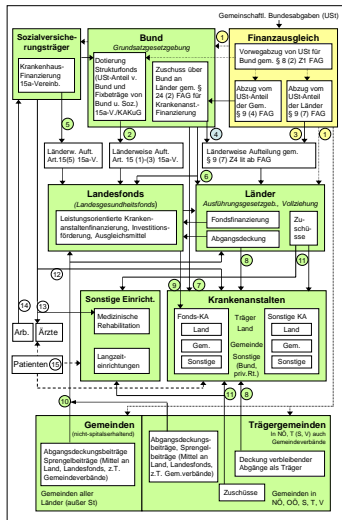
Gemeinschaftl. Bundesabgaben (USt)

Sozialversicherungsträger

Krankenhaus-Finanzierung 15a-Vereinb.

Bund
Grundsatzgesetzgebung

Dotierung Strukturfonds (USt-Anteil v. Bund und Fixbeträge von Bund u. Soz.) 15a-V./KAKuG

Zuschuss über Bund an Länder gem. § 24 (2) FAG für Krankenanst.-Finanzierung

Finanzausgleich

Vorwegabzug von USt für Bund gem. § 8 (2) Z1 FAG

Abzug vom USt-Anteil der Gem. § 9 (4) FAG

Abzug vom USt-Anteil der Länder § 9 (7) FAG

1

1

2

3

4

5

6

Länderw. Auft. Art.15(5) 15a-V.

Länderw. Auft. Art. 15 (1)-(3) 15a-V.

Länderweise Aufteilung gem. § 9 (7) Z4 lit ab FAG

Landesfonds
(Landesgesundheitsfonds)

Leistungsorientierte Krankenanstaltenfinanzierung, Investitionsförderung, Ausgleichsmittel

Länder
Ausführungsgesetzgeb., Vollziehung

Fondsfinanzierung

Abgangsdeckung

Zuschüsse

7

8

9

11

12

13

14

Sonstige Einricht.

Medizinische Rehabilitation

Langzeiteinrichtungen

Krankenanstalten

Fonds-KA

Land

Gem.

Sonstige

Träger

Land

Gemeinde

Sonstige (Bund, priv.Rt.)

Sonstige KA

Land

Gem.

Sonstige

Arb.

Ärzte

Patienten

15

10

11

8

Gemeinden
(nicht-spitalserhaltend)

Abgangsdeckungsbeiträge Sprengelbeiträge (Mittel an Land, Landesfonds, z.T. Gemeindeverbände)

Gemeinden aller Länder (außer St)

Abgangsdeckungsbeiträge, Sprengelbeiträge (Mittel an Land, Landesfonds, z.T. Gem.verbände)

Trägergemeinden
in NÖ, T (S, V) auch Gemeindeverbände

Deckung verbleibender Abgänge als Träger

Zuschüsse

Gemeinden in NÖ, OÖ, S, T, V